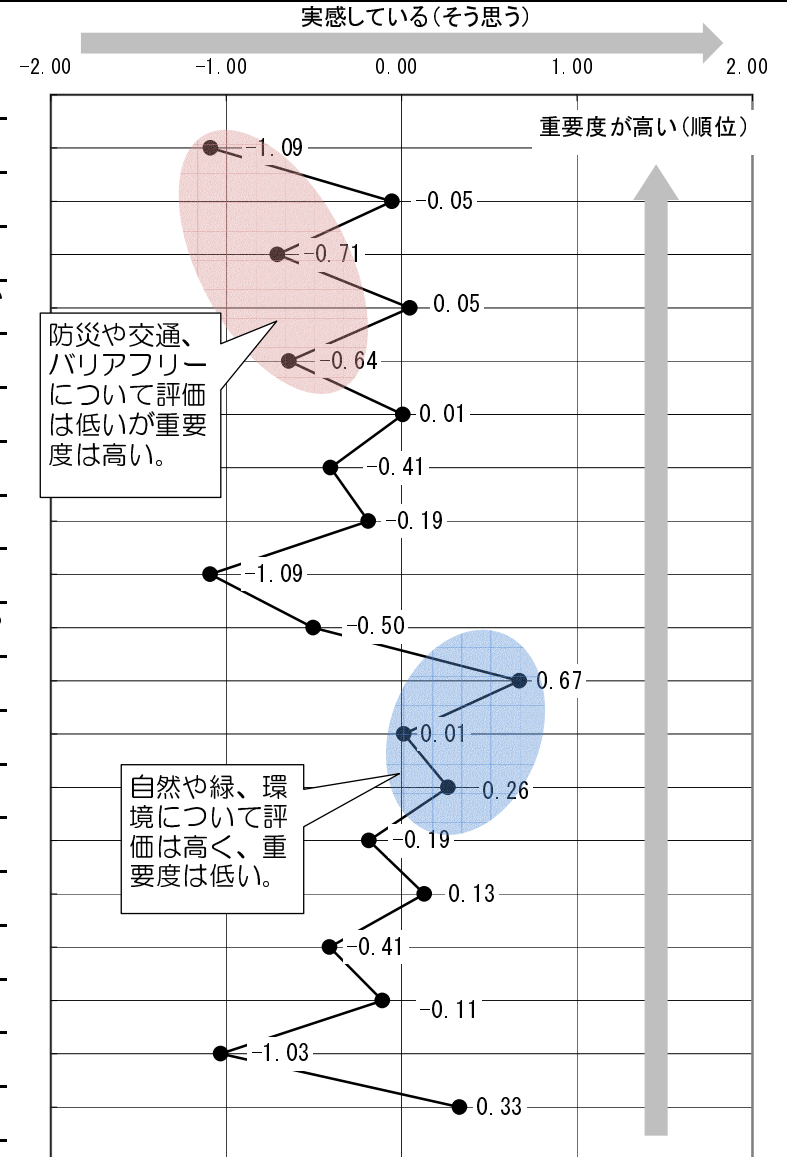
実感している（そう思う）

-2.00
-1.00
0.00
1.00
2.00

重要度が高い（順位）

-1.09
-0.05
-0.71
0.05
-0.64
0.01
-0.41
-0.19
-1.09
-0.50
0.67
0.01
0.26
-0.19
0.13
-0.41
-0.11
-1.03
0.33

防災や交通、バリアフリーについて評価は低いが重要度は高い。

自然や緑、環境について評価は高く、重要度は低い。